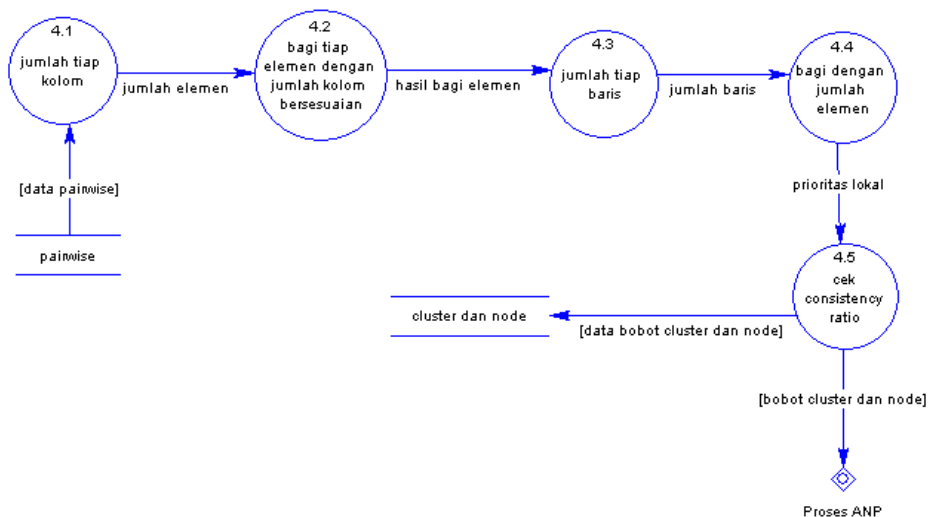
4.1
jumlah tiap kolom

jumlah elemen

4.2
bagi tiap elemen dengan jumlah kolom bersesuaian

hasil bagi elemen

4.3
jumlah tiap baris

jumlah baris

4.4
bagi dengan jumlah elemen

[data pairwise]

pairwise

prioritas lokal

4.5
cek consistency ratio

cluster dan node

[data bobot cluster dan node]

[bobot cluster dan node]

Proses ANP